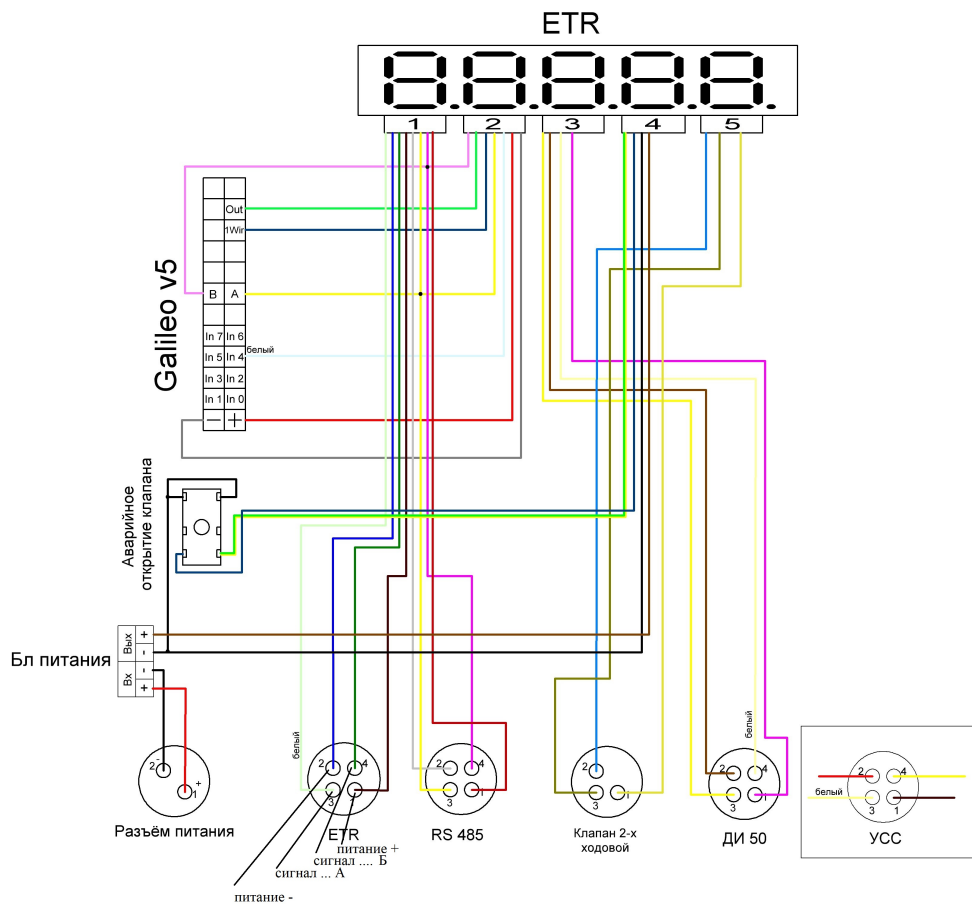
ETR

1 2 3 4 5

Galileo v5

Out
1Wir
B A
In 7 In 6
In 5 In 4
белый
In 3 In 2
In 1 In 0
— +

Аварийное открытие клапана

Бл питания
Вых +
-
Вх -
+

2 1 +
Разъём питания

белый
2 4
3 1
ETR
питание +
сигнал .... Б
сигнал ... А
питание -

2 4
3 1
RS 485

2
3 1
Клапан 2-х ходовой

белый
2 4
3 1
ДИ 50

2 4
белый
3 1
УСС